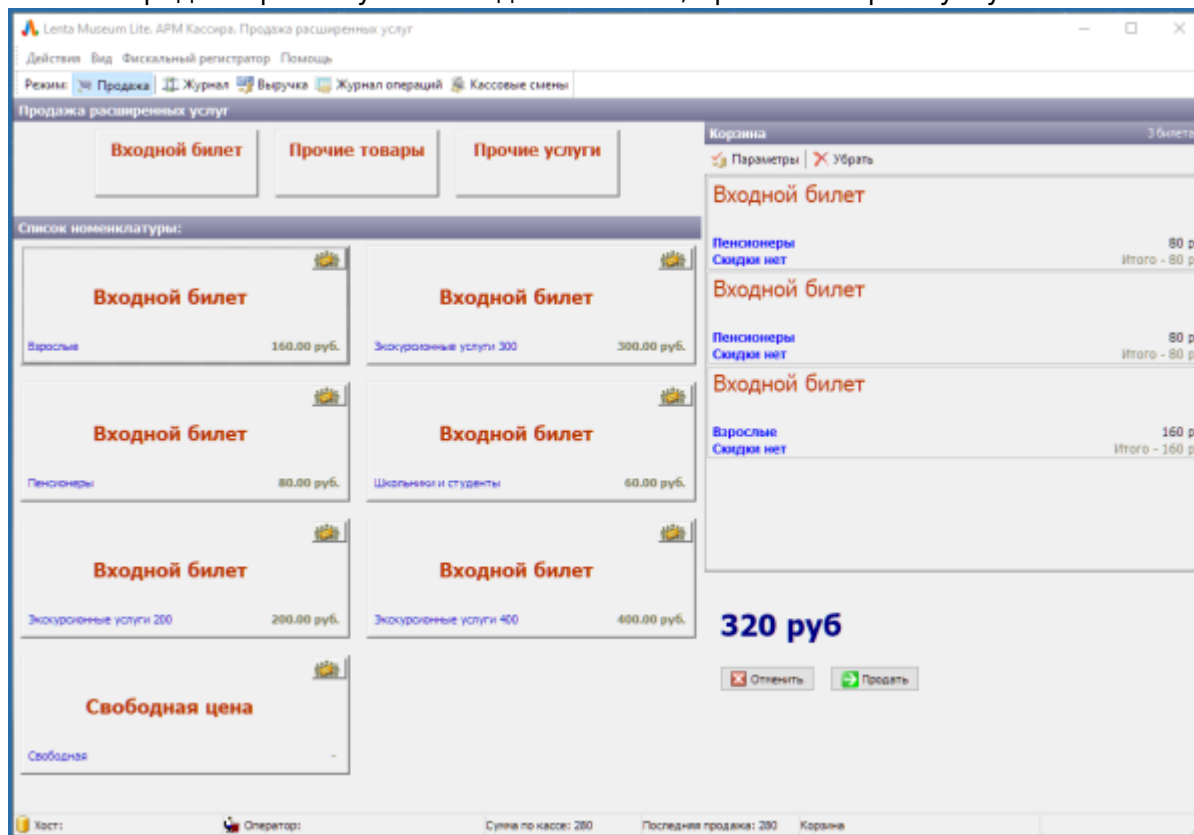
Lenta Museum Lite. АРМ Кассира. Продажа расширенных услуг

Действия Вид Фискальный регистратор Помощь

Режим: Продажа Журнал Выручка Журнал операций Кассовые смены

Продажа расширенных услуг

Входной билет

Прочие товары

Прочие услуги

Список номенклатуры:

Входной билет
Взрослые 160.00 руб.

Входной билет
Экскурсионные услуги 300 300.00 руб.

Входной билет
Пенсионеры 80.00 руб.

Входной билет
Школьники и студенты 60.00 руб.

Входной билет
Экскурсионные услуги 200 200.00 руб.

Входной билет
Экскурсионные услуги 400 400.00 руб.

Свободная цена
Свободная -

Корзина 3 билета

Параметры Убрать

Входной билет
Пенсионеры 80 р
Скидки нет Итого - 80 р

Входной билет
Пенсионеры 80 р
Скидки нет Итого - 80 р

Входной билет
Взрослые 160 р
Скидки нет Итого - 160 р

320 руб

Отменить Продать

Хост: Оператор: Сумма по кассе: 280 Последняя продажа: 280 Корзина